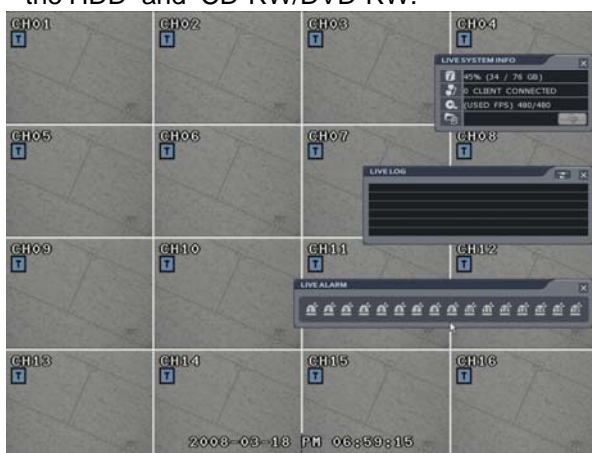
the HDD and CD-RW/DVD-RW.

CH01
T

CH02
T

CH03
T

CH04
T

LIVE SYSTEM INFO
45% (34 / 76 GB)
0 CLIENT CONNECTED
(USED FPS) 480/480

CH05
T

CH06
T

CH07
T

CH08
T

LIVE LOG

CH09
T

CH10
T

CH11
T

CH12
T

LIVE ALARM

CH13
T

CH14
T

CH15
T

CH16
T

2008-03-18 PM 06:59:15